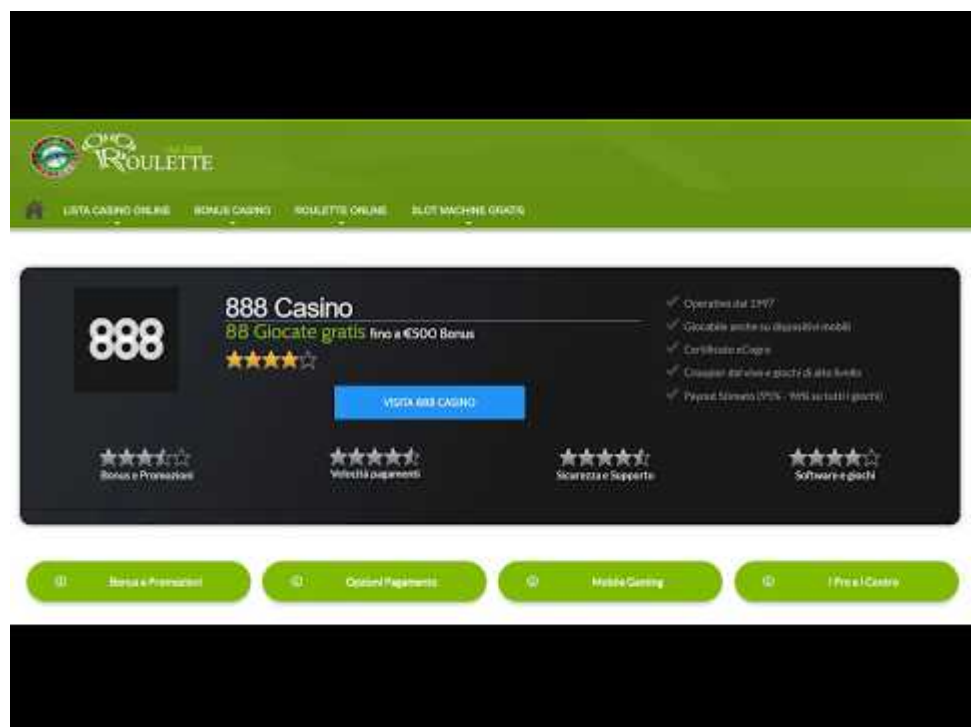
ROULETTE

LISTA CASINO ONLINE BONUS CASINO ROULETTE ONLINE SLOT MACHINE GRATIS

888

888 Casino

88 Giocate gratis fino a €500 Bonus

VISITA 888 CASINO

Operativo dal 1997

Giocabile anche su dispositivi mobili

Certificato eCogra

Croupier dal vivo e giochi di alto livello

Payout Stimato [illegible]

Bonus e Promozioni

Velocità pagamenti

Sicurezza e Supporto

Software e giochi

Bonus e Promozioni

Opzioni Pagamento

Mobile Gaming

I Pro e i Contro